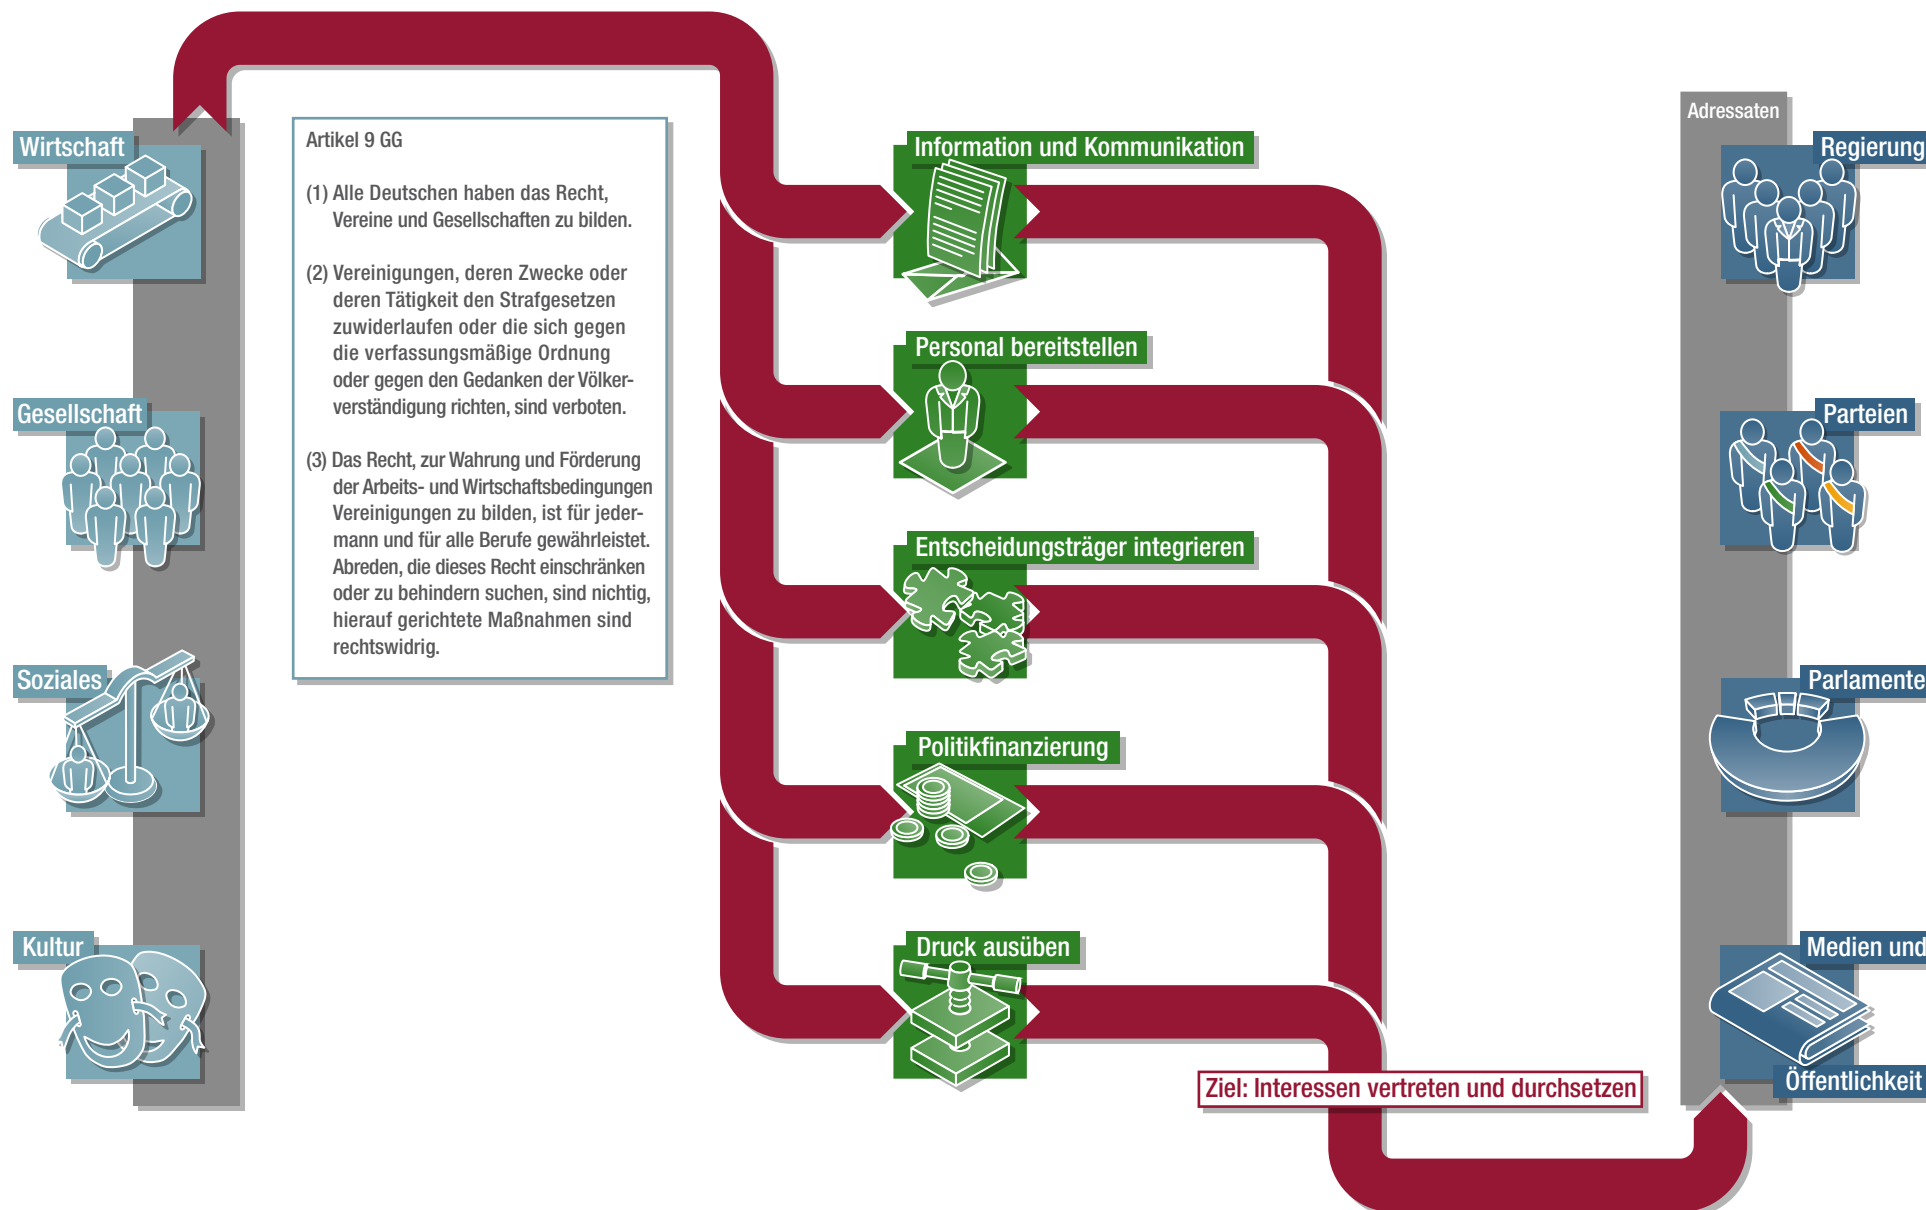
Wirtschaft

Gesellschaft

Soziales

Kultur

Artikel 9 GG

(1) Alle Deutschen haben das Recht, Vereine und Gesellschaften zu bilden.

(2) Vereinigungen, deren Zwecke oder deren Tätigkeit den Strafgesetzen zuwiderlaufen oder die sich gegen die verfassungsmäßige Ordnung oder gegen den Gedanken der Völkerverständigung richten, sind verboten.

(3) Das Recht, zur Wahrung und Förderung der Arbeits- und Wirtschaftsbedingungen Vereinigungen zu bilden, ist für jedermann und für alle Berufe gewährleistet. Abreden, die dieses Recht einschränken oder zu behindern suchen, sind nichtig, hierauf gerichtete Maßnahmen sind rechtswidrig.

Information und Kommunikation

Personal bereitstellen

Entscheidungsträger integrieren

Politikfinanzierung

Druck ausüben

Ziel: Interessen vertreten und durchsetzen

Adressaten

Regierung

Parteien

Parlamente

Medien und Öffentlichkeit